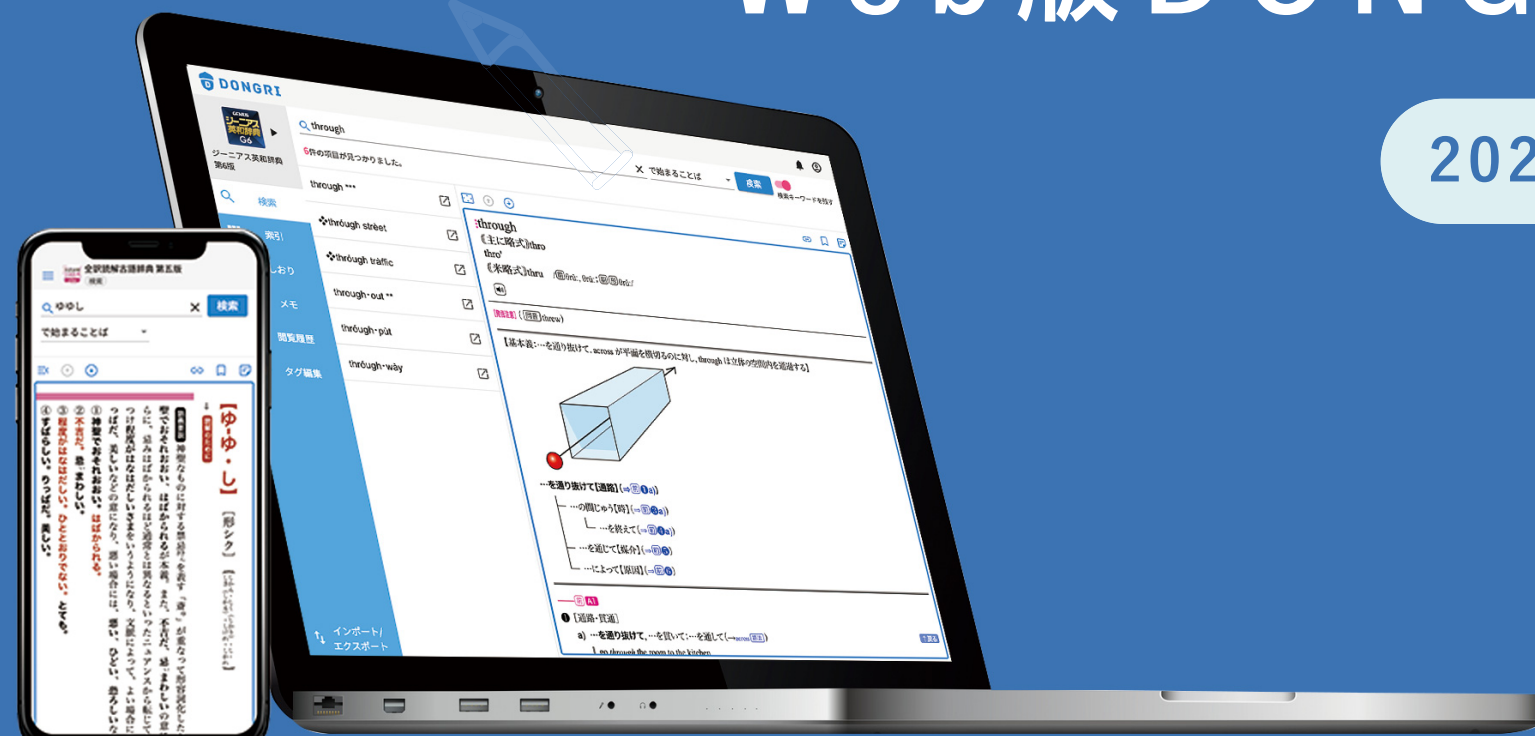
Web版DONG

202

DONGRI

ジーニアス英和辞典 第6版

through

6件の項目が見つかりました。

で始まることば

検索

検索キーワードを残す

検索

索引

しおり

メモ

閲覧履歴

タグ編集

インポート/エクスポート

through ***

❖through street

❖through traffic

through-out **

through-put

through-way

through

《主に略式》thro

thro'

《米略式》thru

(同音 threw)

【基本義：…を通り抜けて. across が平面を横切るのに対し, through は立体の空間内を通過する】

…を通り抜けて【通路】

…の間じゅう【時】

…を終えて

…を通じて【媒介】

…によって【原因】

前 A1

❶【通路・貫通】

a) …を通り抜けて, …を貫いて; …を通して

go through the room to the kitchen

全訳読解古語辞典 第五版

ゆゆし

で始まることば

検索

【ゆ・ゆ・し】【形シク】

① 神聖でおそれおおい。はばかられる。

② 不吉だ。忌まわしい。

③ 程度がはなはだしい。ひととおりでない。とても。

④ すばらしい。りっぱだ。美しい。